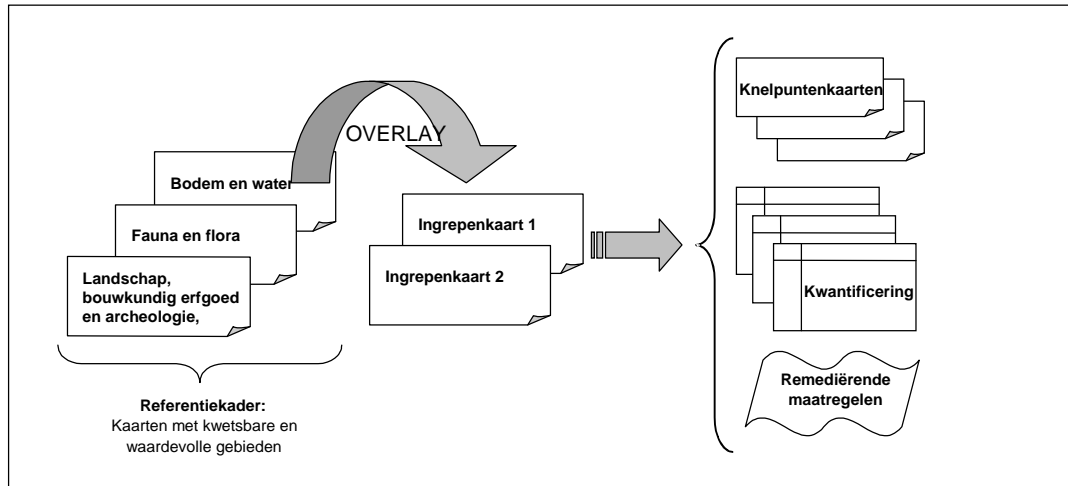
OVERLAY

Bodem en water

Fauna en flora

Landschap, bouwkundig erfgoed en archeologie,

Referentiekader:
Kaarten met kwetsbare en waardevolle gebieden

Ingrepenkaart 1

Ingrepenkaart 2

Knelpuntenkaarten

Kwantificering

Remediërende maatregelen